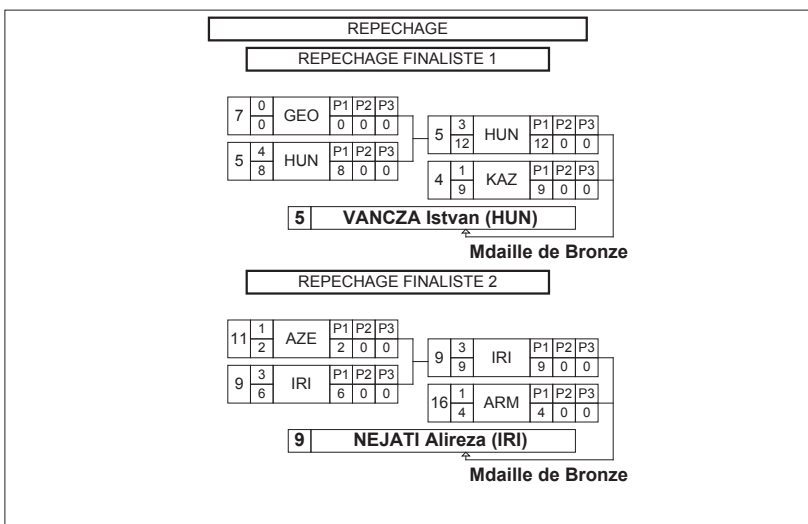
REPECHAGE

REPECHAGE FINALISTE 1

| 7 | 0 / 0 | GEO | P1 0 | P2 0 | P3 0 |
|---|---|---|---|---|---|
| 5 | 4 / 8 | HUN | P1 8 | P2 0 | P3 0 |

| 5 | 3 / 12 | HUN | P1 12 | P2 0 | P3 0 |
|---|---|---|---|---|---|
| 4 | 1 / 9 | KAZ | P1 9 | P2 0 | P3 0 |

5 VANCZA Istvan (HUN)

Mdaille de Bronze

REPECHAGE FINALISTE 2

| 11 | 1 / 2 | AZE | P1 2 | P2 0 | P3 0 |
|---|---|---|---|---|---|
| 9 | 3 / 6 | IRI | P1 6 | P2 0 | P3 0 |

| 9 | 3 / 9 | IRI | P1 9 | P2 0 | P3 0 |
|---|---|---|---|---|---|
| 16 | 1 / 4 | ARM | P1 4 | P2 0 | P3 0 |

9 NEJATI Alireza (IRI)

Mdaille de Bronze